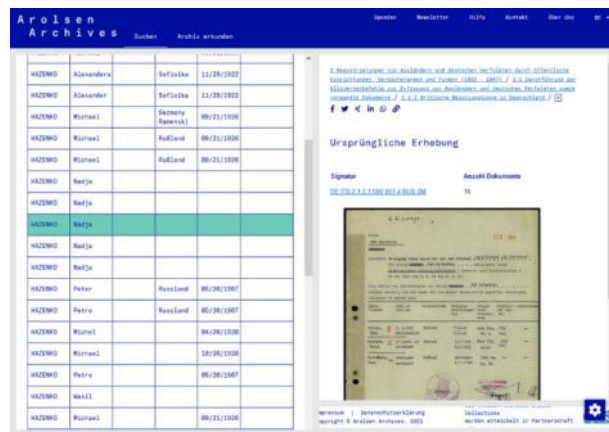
Arolsen Archives

Suchen Archiv erkunden

Spenden Newsletter Hilfe Kontakt Über Uns DE

| HAZENKO | Alexandera | | Sefloika | 11/28/1922 |
|---|---|---|---|---|
| HAZENKO | Alexander | | Sefloika | 11/28/1922 |
| HAZENKO | Michael | | Bazmeny Rawenskj | 09/21/1926 |
| HAZENKO | Michael | | Rußland | 09/21/1926 |
| HAZENKO | Michael | | Rußland | 09/21/1926 |
| HAZENKO | Nadja | | | |
| HAZENKO | Nadja | | | |
| HAZENKO | Nadja | | | |
| HAZENKO | Nadja | | | |
| HAZENKO | Nadja | | | |
| HAZENKO | Peter | | Russland | 05/20/1907 |
| HAZENKO | Petro | | Russland | 05/20/1907 |
| HAZENKO | Michel | | | 04/20/1930 |
| HAZENKO | Michael | | | 10/20/1930 |
| HAZENKO | Petro | | | 05/20/1907 |
| HAZENKO | Wasil | | | |
| HAZENKO | Michael | | | 09/21/1926 |

2 Registrierungen von Ausländern und deutschen Verfolgten durch öffentliche Einrichtungen, Versicherungen und Firmen (1939 - 1947) / 2.1 Durchführung der Alliiertenbefehle zur Erfassung von Ausländern und deutschen Verfolgten sowie verwandte Dokumente / 2.1.2 Britische Besatzungszone in Deutschland / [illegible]

Ursprüngliche Erhebung

Signatur
DE ITS 2.1.2.1 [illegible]

Anzahl Dokumente
15

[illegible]

Impressum | Datenschutzerklärung
Copyright © Arolsen Archives, 2021

Collections
wurden entwickelt in Partnerschaft